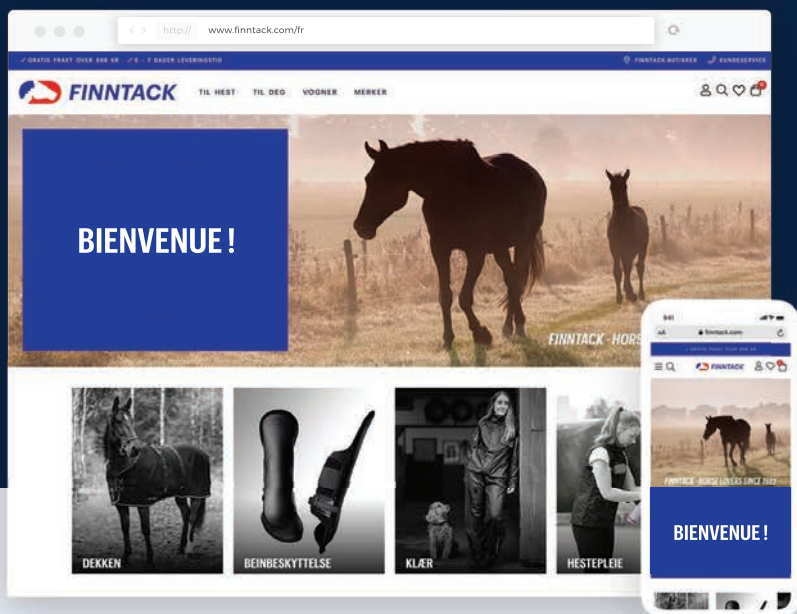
http:// www.finntack.com/fr

✓ GRATIS FRAKT OVER 888 KR ✓ 5 - 7 DAGER LEVERINGSTID

FINNTACK-BUTIKKER KUNDESERVICE

FINNTACK

TIL HEST TIL DEG VOGNER MERKER

BIENVENUE !

FINNTACK - HORS

DEKKEN

BEINBESKYTTELSE

KLÆR

HESTEPLEIE

9:41

finntack.com

FINNTACK

FINNTACK - HORSE LOVERS SINCE 1983

BIENVENUE !